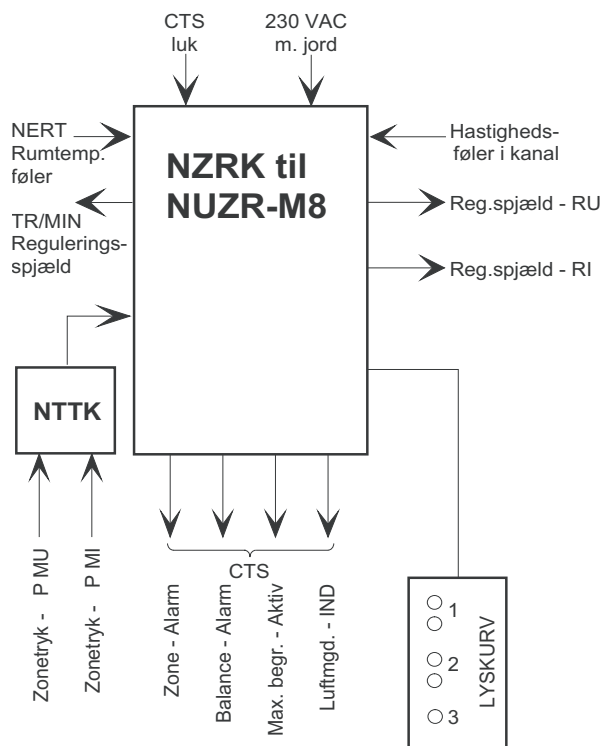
CTS
luk

230 VAC
m. jord

NERT
Rumtemp.
føler

Hastigheds-
føler i kanal

NZRK til
NUZR-M8

TR/MIN
Regulerings-
spjæld

Reg.spjæld - RU

Reg.spjæld - RI

NTTK

Zonetryk - P MU

Zonetryk - P MI

CTS

Zone - Alarm

Balance - Alarm

Max. begr. - Aktiv

Luftmgd. - IND

1

2

3

LYSKURV